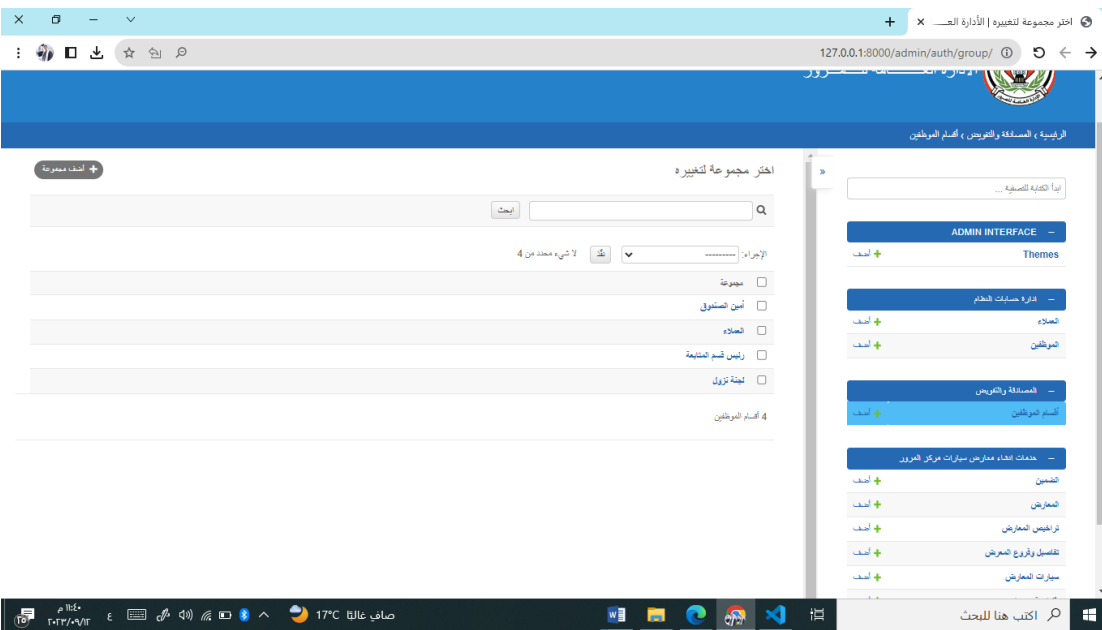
اختر مجموعة لتغييره | الأدارة العـــ ×
127.0.0.1:8000/admin/auth/group/

الرئيسية › المصادقة والتفويض › أقسام الموظفين

اختر مجموعة لتغييره
أضف مجموعة

ابحث

الإجراء: --------- نفّذ لا شيء محدد من 4

| | مجموعة |
|---|---|
| | أمين الصندوق |
| | العملاء |
| | رئيس قسم المتابعة |
| | لجنة نزول |

4 أقسام الموظفين

ابدأ الكتابة للتصفية ...

ADMIN INTERFACE
Themes + أضف

إدارة حسابات النظام
العملاء + أضف
الموظفين + أضف

المصادقة والتفويض
أقسام الموظفين + أضف

خدمات انشاء معارض سيارات مركز المرور
الضمين + أضف
المعارض + أضف
تراخيص المعارض + أضف
تفاصيل وفروع المعرض + أضف
سيارات المعارض + أضف

اكتب هنا للبحث
صافٍ غالبًا 17°C
١١:٤٠ م
٢٠٢٣/٠٩/١٢
ع